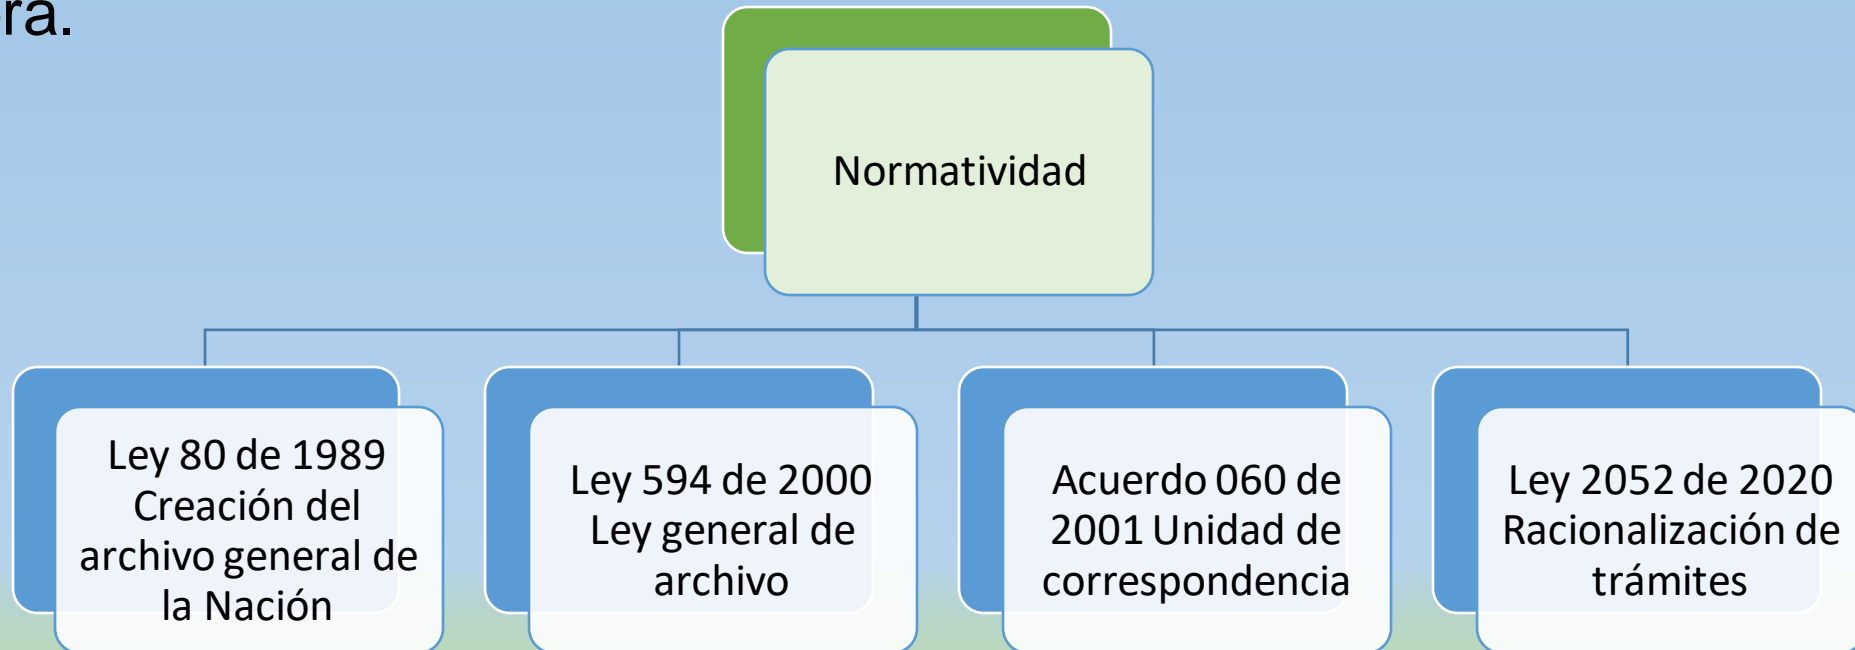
ra.

Normatividad

Ley 80 de 1989 Creación del archivo general de la Nación

Ley 594 de 2000 Ley general de archivo

Acuerdo 060 de 2001 Unidad de correspondencia

Ley 2052 de 2020 Racionalización de trámites